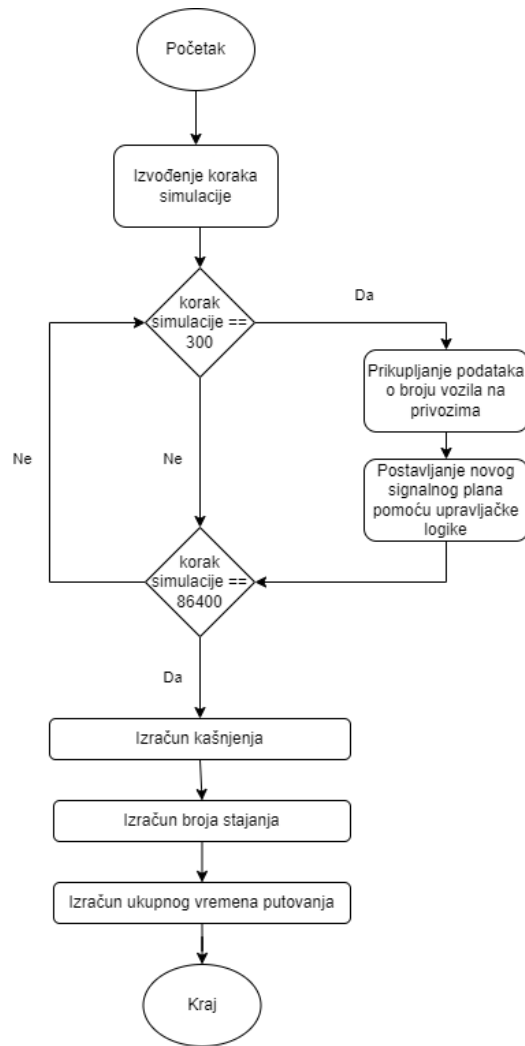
Početak

Izvođenje koraka simulacije

korak simulacije == 300

Da

Prikupljanje podataka o broju vozila na privozima

Postavljanje novog signalnog plana pomoću upravljačke logike

Ne

Ne

korak simulacije == 86400

Da

Izračun kašnjenja

Izračun broja stajanja

Izračun ukupnog vremena putovanja

Kraj